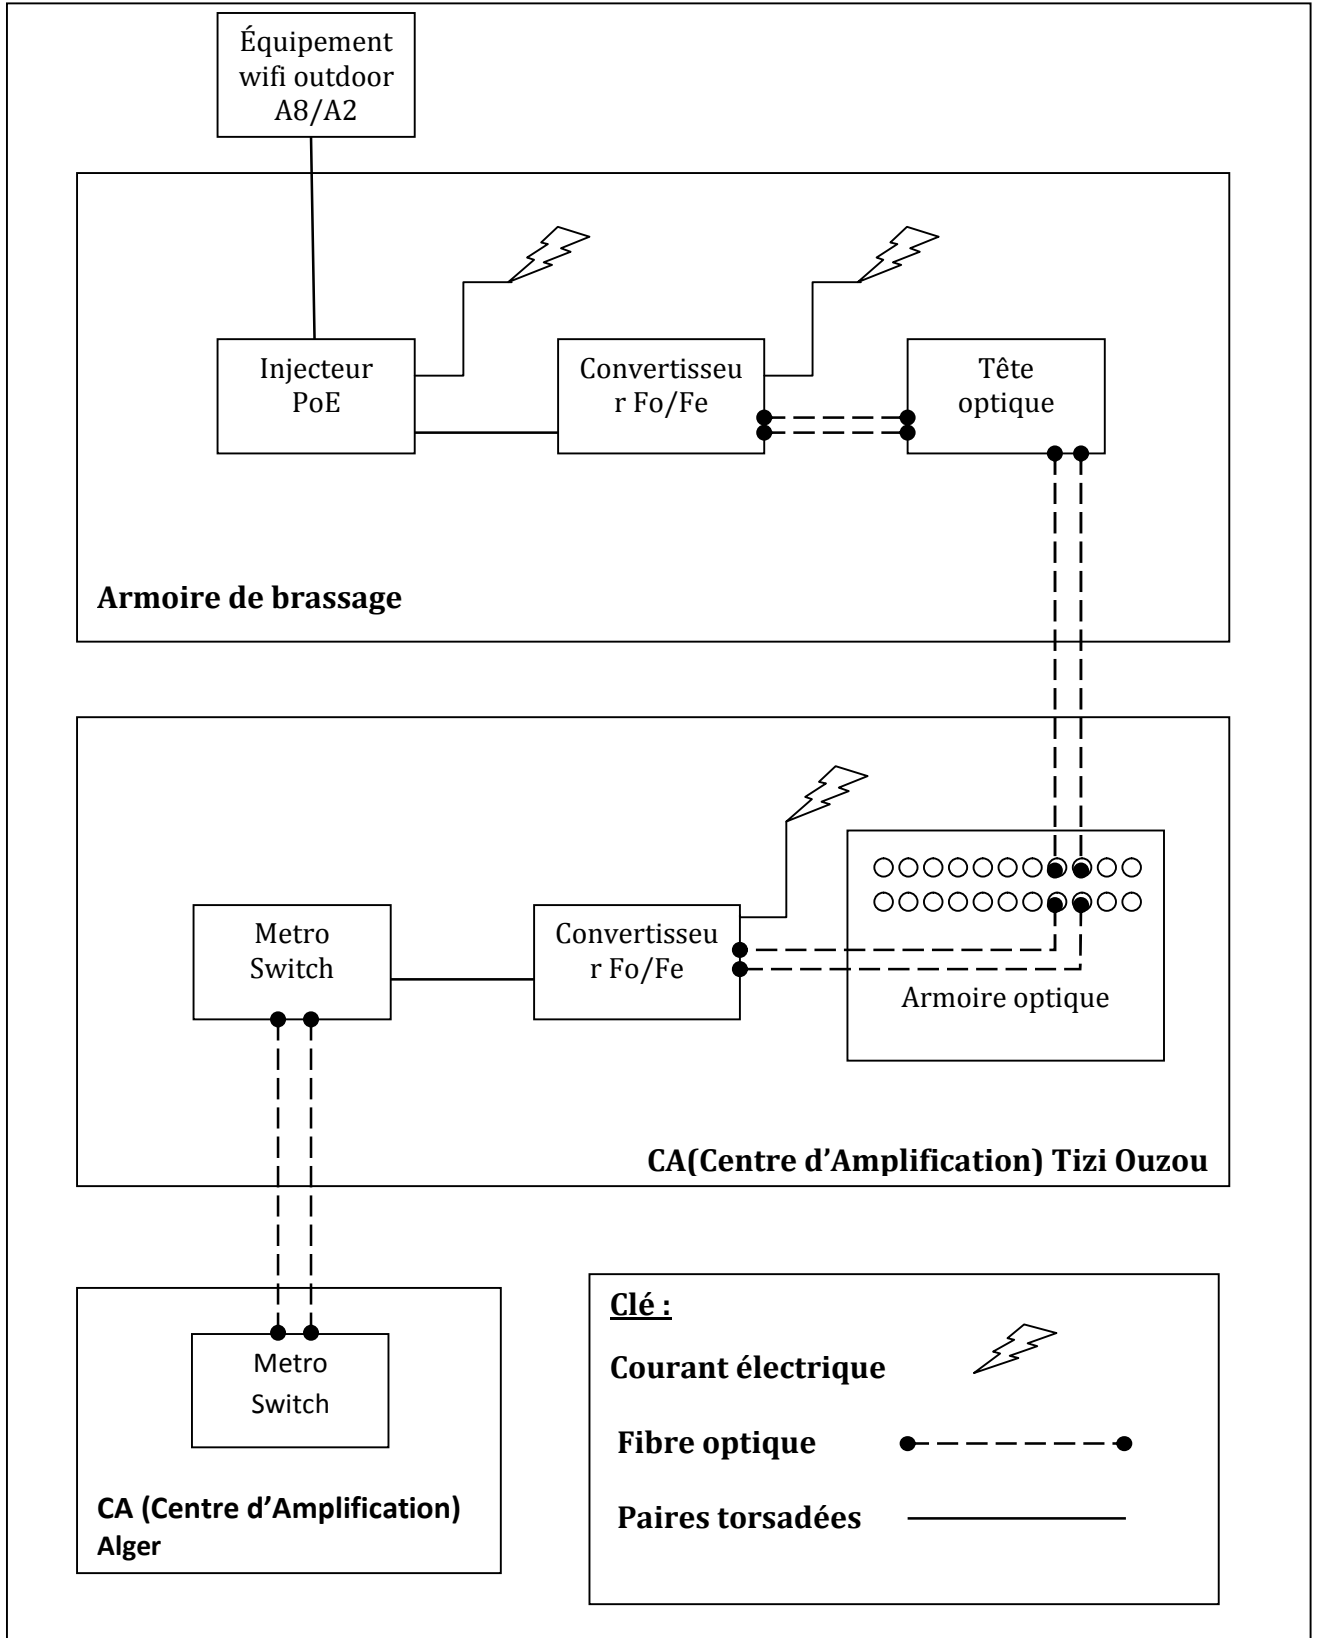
Équipement wifi outdoor A8/A2

Injecteur PoE

Convertisseu r Fo/Fe

Tête optique

Armoire de brassage

Metro Switch

Convertisseu r Fo/Fe

Armoire optique

CA(Centre d'Amplification) Tizi Ouzou

Metro Switch

CA (Centre d'Amplification) Alger

Clé :

Courant électrique

Fibre optique

Paires torsadées